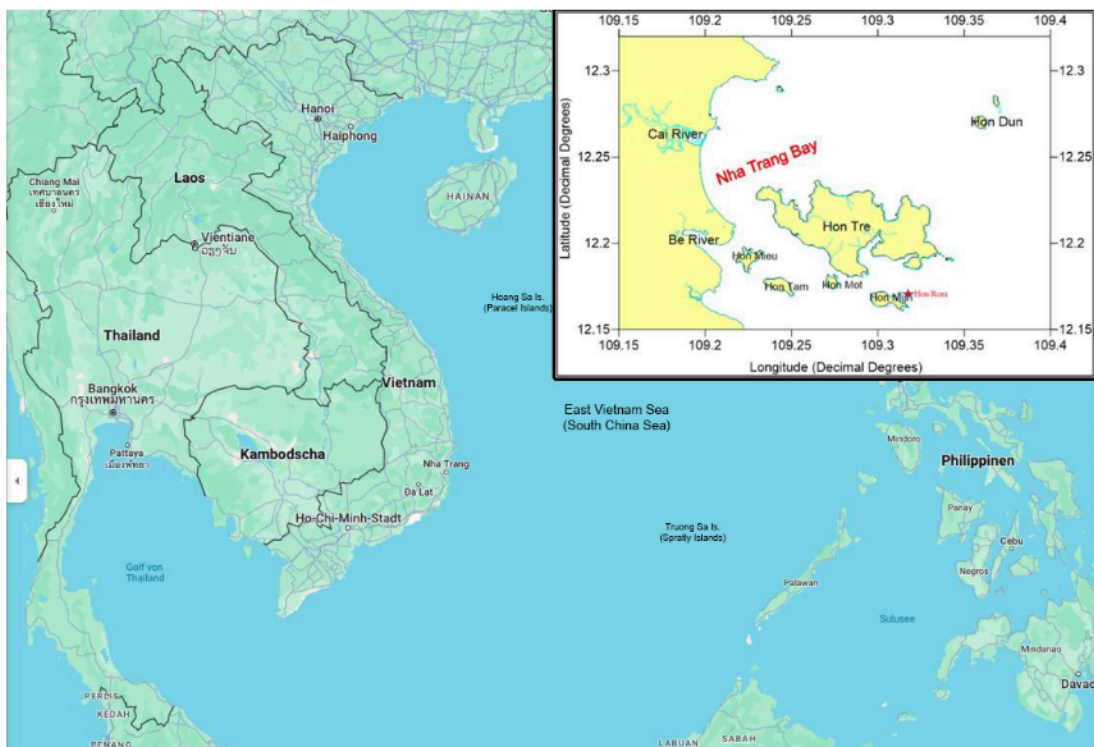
109.15 109.2 109.25 109.3 109.35 109.4

12.3
12.25
12.2
12.15

-12.3
-12.25
-12.2
-12.15

Latitude (Decimal Degrees)

Cai River

Nha Trang Bay

Hon Dun

Hon Tre

Be River

Hon Mieu

Hon Tam

Hon Mot

Hon Mun

Hon Rom

109.15 109.2 109.25 109.3 109.35 109.4

Longitude (Decimal Degrees)

Hanoi

Haiphong

Laos

Chiang Mai
เชียงใหม่

HAINAN

Vientiane
ວຽງຈັນ

Hoang Sa Is.
(Paracel Islands)

Thailand

Vietnam

Bangkok
กรุงเทพมหานคร

East Vietnam Sea
(South China Sea)

Pattaya
เมืองพัทยา

Kambodscha

Nha Trang

Đà Lạt

Ho-Chi-Minh-Stadt

Mindoro

Philippinen

Panay

Truong Sa Is.
(Spratly Islands)

Cebu

Negros

Golf von
Thailand

Palawan

Sulusee

Mindanao

Davao

PERLIS

KEDAH

PENANG

LABUAN

SABAH